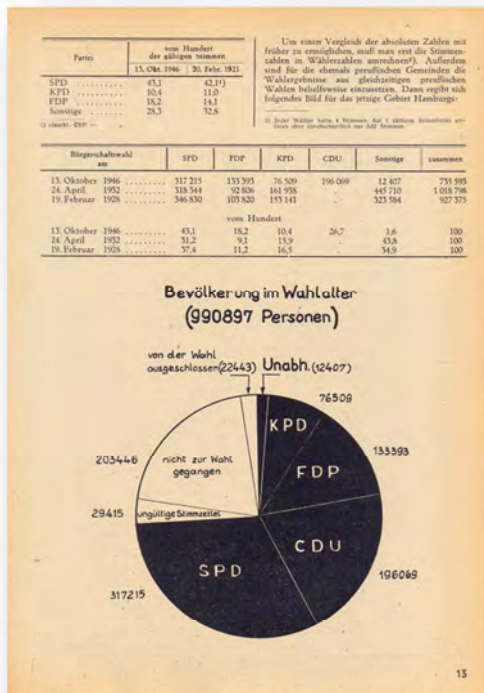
| Partei | vom Hundert der gültigen Stimmen 13. Okt. 1946 | 20. Febr. 1921 |
|---|---|---|
| SPD | 43,1 | 42,1¹) |
| KPD | 10,4 | 11,0 |
| FDP | 18,2 | 14,1 |
| Sonstige | 28,3 | 32,8 |

1) einschl. USP. —

Um einen Vergleich der absoluten Zahlen mit früher zu ermöglichen, muß man erst die Stimmenzahlen in Wählerzahlen umrechnen²). Außerdem sind für die ehemals preußischen Gemeinden die Wahlergebnisse aus gleichzeitigen preußischen Wahlen behelfsweise einzusetzen. Dann ergibt sich folgendes Bild für das jetzige Gebiet Hamburgs:

2) Jeder Wähler hatte 4 Stimmen. Auf 1 gültigen Stimmzettel entfielen aber durchschnittlich nur 3,62 Stimmen.

| Bürgerschaftswahl am | SPD | FDP | KPD | CDU | Sonstige | zusammen |
|---|---|---|---|---|---|---|
| 13. Oktober 1946 | 317 215 | 133 393 | 76 509 | 196 069 | 12 407 | 735 593 |
| 24. April 1932 | 318 344 | 92 806 | 161 938 | . | 445 710 | 1 018 798 |
| 19. Februar 1928 | 346 830 | 103 820 | 153 141 | . | 323 584 | 927 375 |
| | | | vom Hundert | | | |
| 13. Oktober 1946 | 43,1 | 18,2 | 10,4 | 26,7 | 1,6 | 100 |
| 24. April 1932 | 31,2 | 9,1 | 15,9 | . | 43,8 | 100 |
| 19. Februar 1928 | 37,4 | 11,2 | 16,5 | . | 34,9 | 100 |

Bevölkerung im Wahlalter
(990897 Personen)

von der Wahl ausgeschlossen (22443)
Unabh. (12407)
76509
KPD
133393
FDP
203446
nicht zur Wahl gegangen
29415
ungültige Stimmzettel
CDU
196069
SPD
317215

13